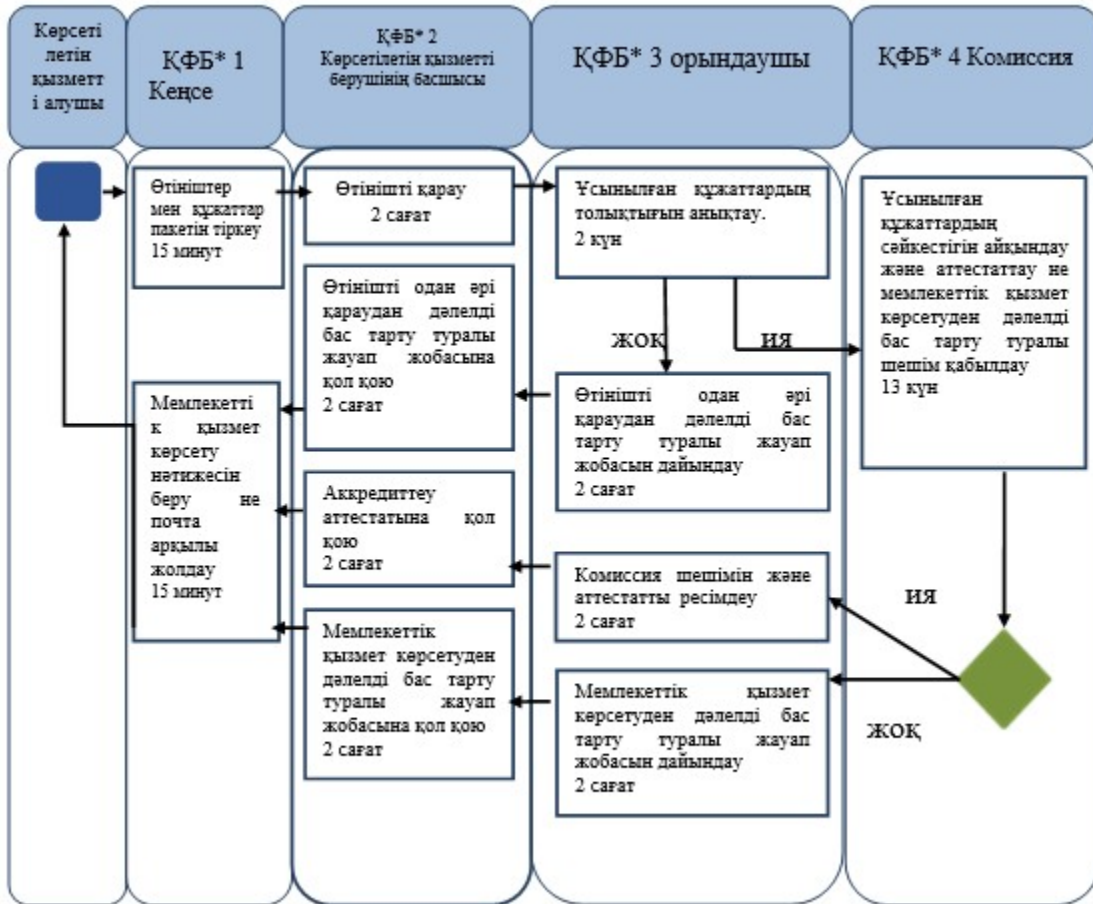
Көрсеті летін қызмет і алушы

ҚФБ* 1 Кеңсе

ҚФБ* 2 Көрсетілетін қызметті берушінің басшысы

ҚФБ* 3 орындаушы

ҚФБ* 4 Комиссия

Өтініштер мен құжаттар пакетін тіркеу 15 минут

Өтінішті қарау 2 сағат

Ұсынылған құжаттардың толықтығын анықтау. 2 күн

Ұсынылған құжаттардың сәйкестігін айқындау және аттестаттау не мемлекеттік қызмет көрсетуден дәлелді бас тарту туралы шешім қабылдау 13 күн

Өтінішті одан әрі қараудан дәлелді бас тарту туралы жауап жобасына қол қою 2 сағат

ЖОҚ

ИЯ

Мемлекеттік қызмет көрсету нәтижесін беру не почта арқылы жолдау 15 минут

Өтінішті одан әрі қараудан дәлелді бас тарту туралы жауап жобасын дайындау 2 сағат

Аккредиттеу аттестатына қол қою 2 сағат

Комиссия шешімін және аттестатты ресімдеу 2 сағат

ИЯ

Мемлекеттік қызмет көрсетуден дәлелді бас тарту туралы жауап жобасына қол қою 2 сағат

Мемлекеттік қызмет көрсетуден дәлелді бас тарту туралы жауап жобасын дайындау 2 сағат

ЖОҚ